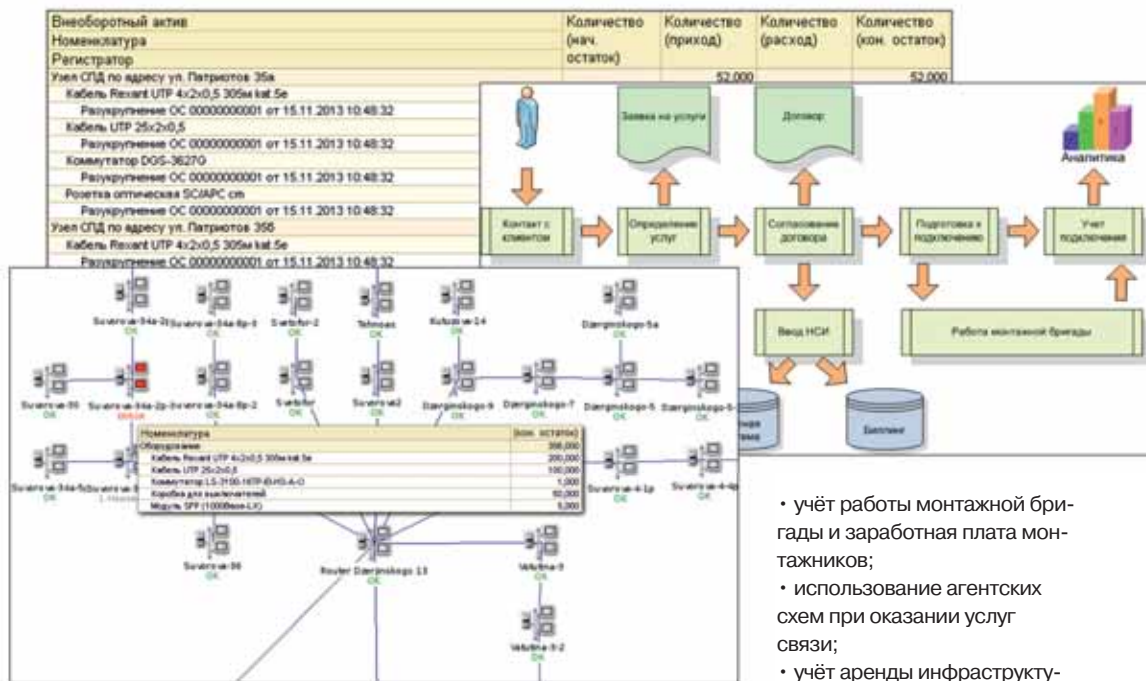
| Внеоборотный актив<br>Номенклатура<br>Регистратор | Количество (нач. остаток) | Количество (приход) | Количество (расход) | Количество (кон. остаток) |
|---|---|---|---|---|
| Узел СПД по адресу ул. Патриотов 35а | | 52,000 | | 52,000 |
| Кабель Rexant UTP 4x2x0,5 305м kat.5e | | | | |
| Разукрупнение ОС 00000000001 от 15.11.2013 10:48:32 | | | | |
| Кабель UTP 25x2x0,5 | | | | |
| Разукрупнение ОС 00000000001 от 15.11.2013 10:48:32 | | | | |
| Коммутатор DGS-3627G | | | | |
| Разукрупнение ОС 00000000001 от 15.11.2013 10:48:32 | | | | |
| Розетка оптическая SC/APC cm | | | | |
| Разукрупнение ОС 00000000001 от 15.11.2013 10:48:32 | | | | |
| Узел СПД по адресу ул. Патриотов 35б | | | | |
| Кабель Rexant UTP 4x2x0,5 305м kat.5e | | | | |
| Разукрупнение ОС 00000000001 от 15.11.2013 10:48:32 | | | | |

Заявка на услуги

Договор

Аналитика

Контакт с клиентом

Определение услуг

Согласование договора

Подготовка к подключению

Учет подключения

Ввод НСИ

Работа монтажной бригады

Биллинг

Suvorova-34a-2p Suvorova-34a-8p-3 Svetofor-2 Tehnopas Kutuzova-24 Dzerginskogo-5a
OK OK OK OK OK OK

Suvorova-56 Suvorova-34a-2p-2 Suvorova-34a-8p-2 Svetofor Suvorova2 Dzerginskogo-9 Dzerginskogo-7 Dzerginskogo-5 Dzerginskogo-5
OK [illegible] OK OK OK OK OK OK OK

| Номенклатура | Кон. остаток |
|---|---|
| Оборудование | 306,000 |
| Кабель Rexant UTP 4x2x0,5 305м kat.5e | 200,000 |
| Кабель UTP 25x2x0,5 | 100,000 |
| Коммутатор LS-3100-16TP-EI-H3-A-CI | 1,000 |
| Коробка для выключателей | 50,000 |
| Модуль SFP (1000Base-LX) | 5,000 |

Suvorova-34a-5 Suvorova-4-1p Suvorova-4-4p
OK OK OK

Suvorova-36 Router Dzerginskogo 13 Volodina-3
OK OK OK

Volodina-3-2
OK

• учёт работы монтажной бригады и заработная плата монтажников;
• использование агентских схем при оказании услуг связи;
• учёт аренды инфраструкту-